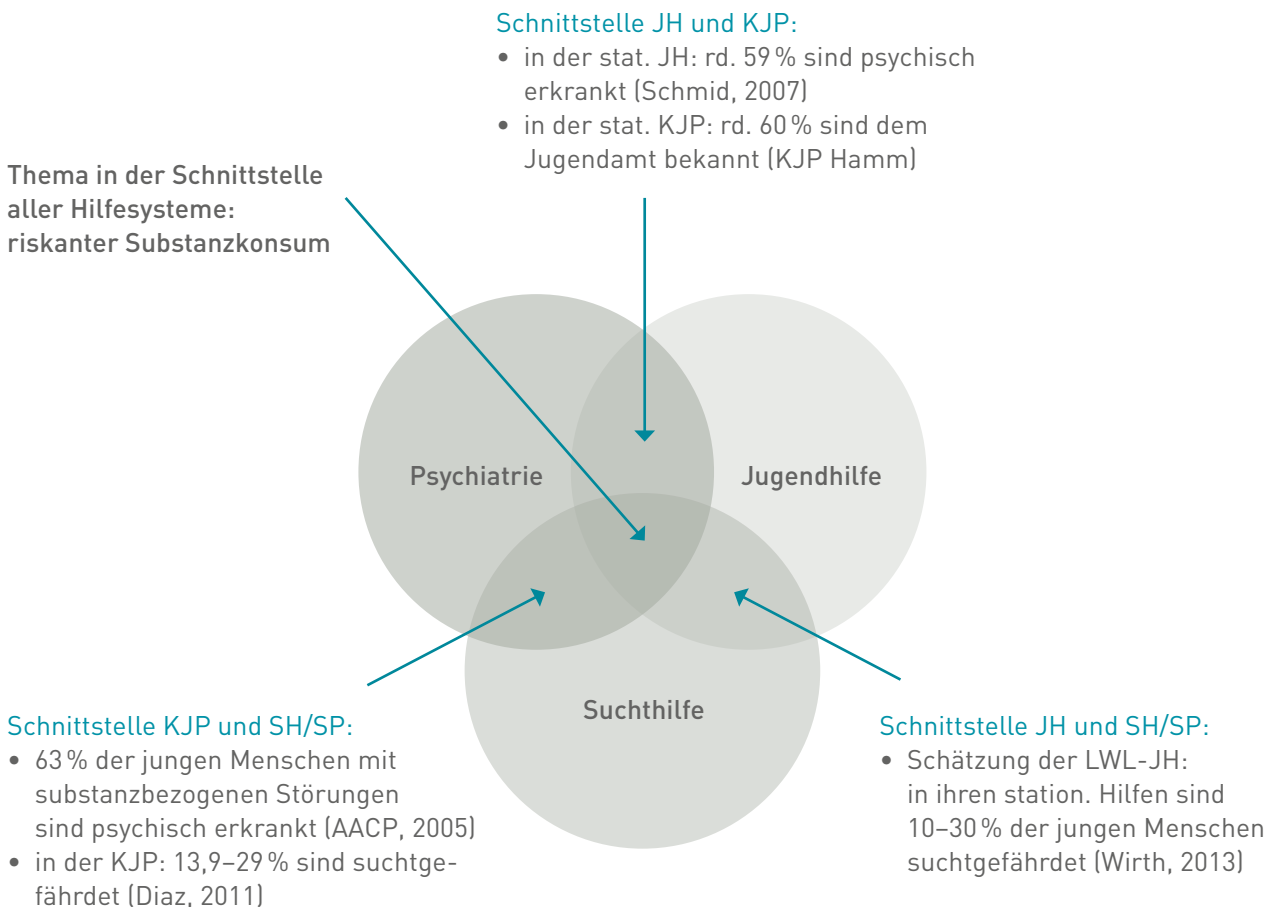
Schnittstelle JH und KJP:
• in der stat. JH: rd. 59 % sind psychisch erkrankt (Schmid, 2007)
• in der stat. KJP: rd. 60 % sind dem Jugendamt bekannt (KJP Hamm)

Thema in der Schnittstelle aller Hilfesysteme: riskanter Substanzkonsum

Psychiatrie

Jugendhilfe

Suchthilfe

Schnittstelle KJP und SH/SP:
• 63 % der jungen Menschen mit substanzbezogenen Störungen sind psychisch erkrankt (AACP, 2005)
• in der KJP: 13,9–29 % sind suchtgefährdet (Diaz, 2011)

Schnittstelle JH und SH/SP:
• Schätzung der LWL-JH: in ihren station. Hilfen sind 10–30 % der jungen Menschen suchtgefährdet (Wirth, 2013)